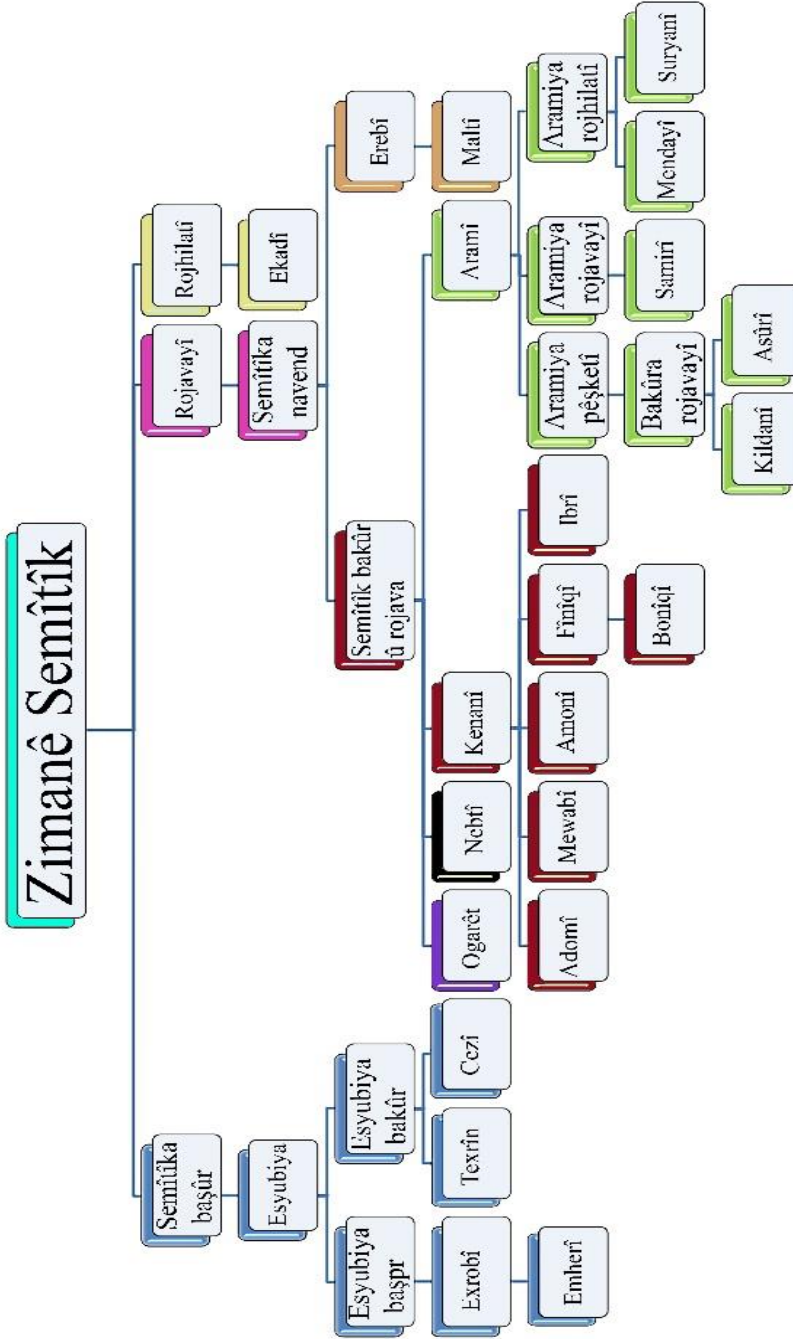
Zimanê Semîtîk

Semîtîka başûr

Esyubiya

Esyubiya başûr

Exrobî

Emherî

Esyubiya bakûr

Texrîn

Cezî

Rojavayî

Rojhilatî

Ekadî

Semîtîka navend

Erebî

Maltî

Semîtîk bakûr û rojava

Ogarêt

Nebtî

Kenanî

Adomî

Mewabî

Amonî

Fîniqî

Boniqî

Ibrî

Aramî

Aramiya pêşketî

Bakûra rojavayî

Kildanî

Asûrî

Aramiya rojavayî

Samirî

Aramiya rojhilatî

Mendayî

Suryanî